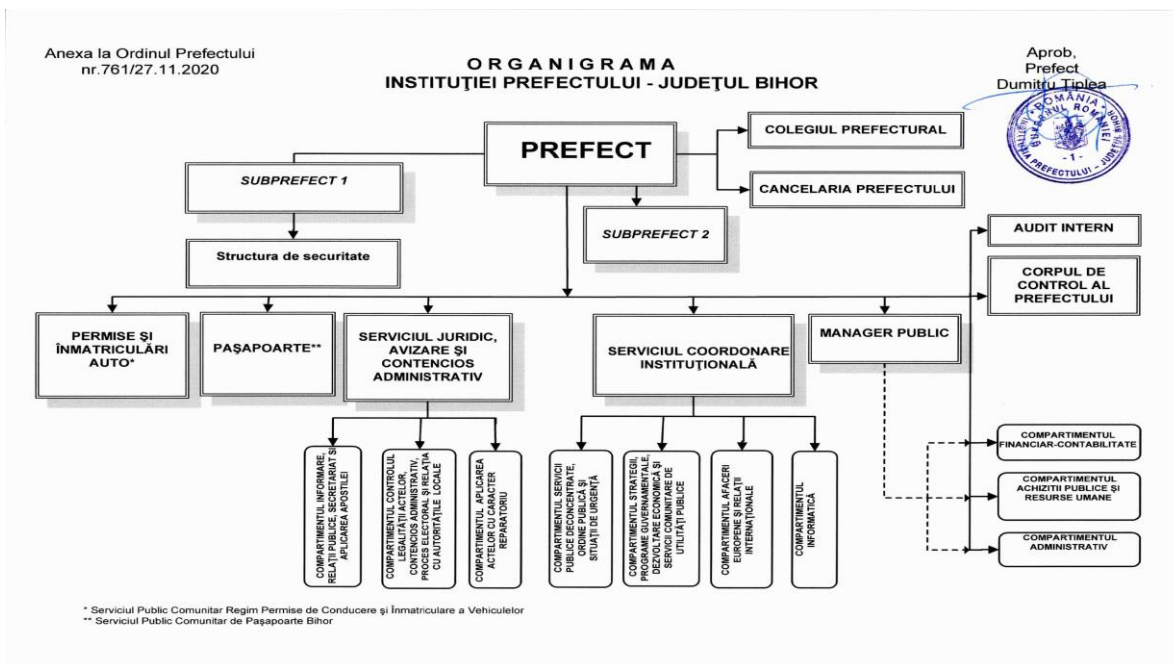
Anexa la Ordinul Prefectului
nr.761/27.11.2020

ORGANIGRAMA
INSTITUŢIEI PREFECTULUI - JUDEŢUL BIHOR

Aprob,
Prefect
Dumitru Ţiplea

ROMÂNIA
JUDEŢUL BIHOR
INSTITUŢIA PREFECTULUI - JUDEŢUL
- 1 -

PREFECT

COLEGIUL PREFECTURAL

CANCELARIA PREFECTULUI

SUBPREFECT 1

SUBPREFECT 2

Structura de securitate

AUDIT INTERN

CORPUL DE CONTROL AL PREFECTULUI

PERMISE ŞI ÎNMATRICULĂRI AUTO*

PAŞAPOARTE**

SERVICIUL JURIDIC, AVIZARE ŞI CONTENCIOS ADMINISTRATIV

SERVICIUL COORDONARE INSTITUŢIONALĂ

MANAGER PUBLIC

COMPARTIMENTUL INFORMARE, RELAŢII PUBLICE, SECRETARIAT ŞI APLICAREA APOSTILEI

COMPARTIMENTUL CONTROLUL LEGALITĂŢII ACTELOR, CONTENCIOS ADMINISTRATIV, PROCES ELECTORAL ŞI RELAŢIA CU AUTORITĂŢILE LOCALE

COMPARTIMENTUL APLICAREA ACTELOR CU CARACTER REPARATORIU

COMPARTIMENTUL SERVICII PUBLICE DECONCENTRATE, ORDINE PUBLICĂ ŞI SITUAŢII DE URGENŢĂ

COMPARTIMENTUL STRATEGII, PROGRAME GUVERNAMENTALE, DEZVOLTARE ECONOMICĂ ŞI SERVICII COMUNITARE DE UTILITĂŢI PUBLICE

COMPARTIMENT AFACERI EUROPENE ŞI RELAŢII INTERNAŢIONALE

COMPARTIMENT INFORMATICĂ

COMPARTIMENTUL FINANCIAR-CONTABILITATE

COMPARTIMENTUL ACHIZIŢII PUBLICE ŞI RESURSE UMANE

COMPARTIMENTUL ADMINISTRATIV

* Serviciul Public Comunitar Regim Permise de Conducere şi Înmatriculare a Vehiculelor
** Serviciul Public Comunitar de Paşapoarte Bihor